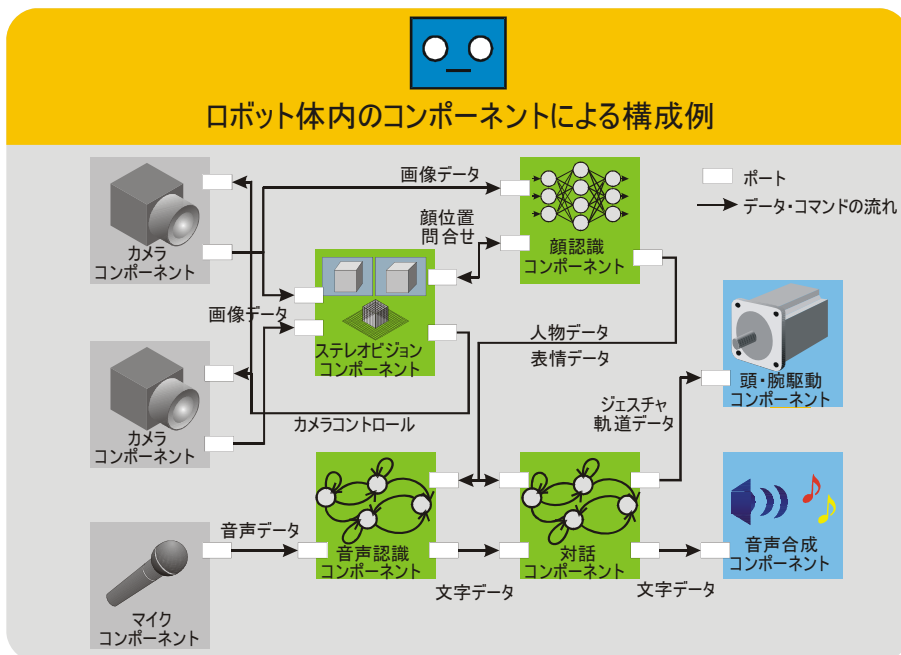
ロボット体内のコンポーネントによる構成例

ポート
データ・コマンドの流れ

カメラ
コンポーネント

画像データ

顔位置
問合せ

顔認識
コンポーネント

画像データ

ステレオビジョン
コンポーネント

人物データ

表情データ

カメラ
コンポーネント

カメラコントロール

ジェスチャ
軌道データ

頭・腕駆動
コンポーネント

音声データ

音声認識
コンポーネント

対話
コンポーネント

音声合成
コンポーネント

マイク
コンポーネント

文字データ

文字データ